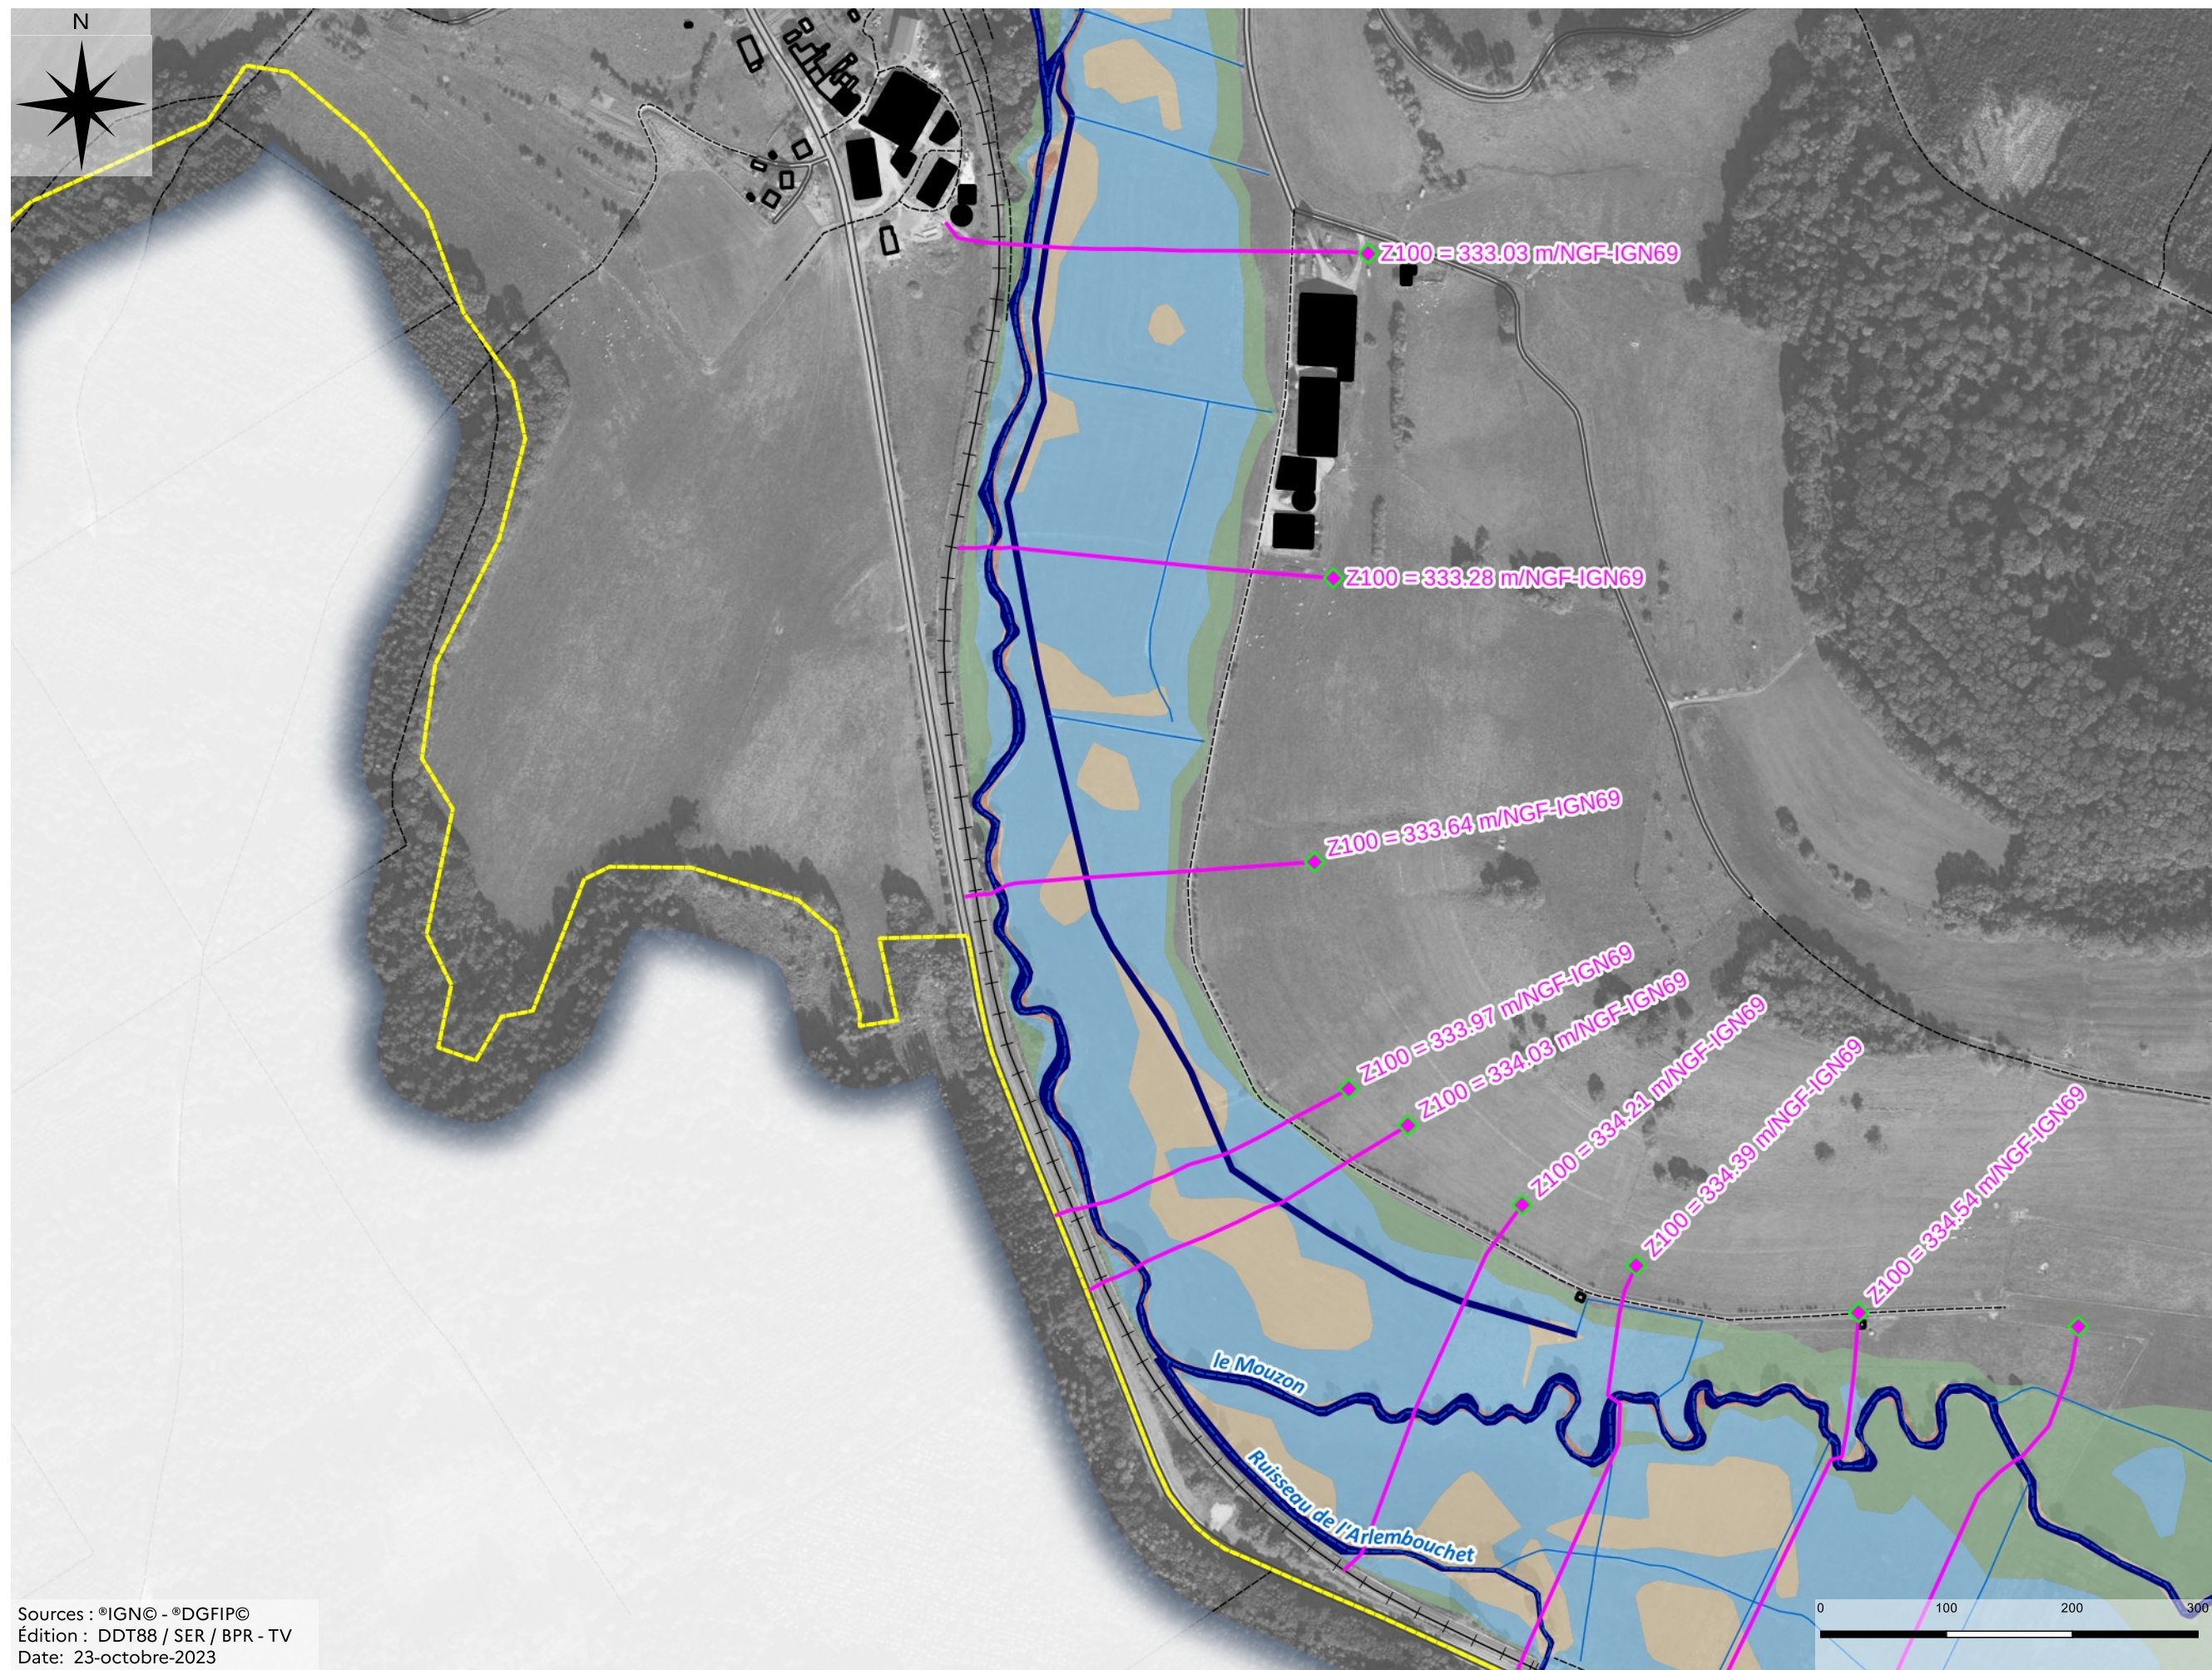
N

Z100 = 333.03 m/NGF-IGN69

Z100 = 333.28 m/NGF-IGN69

Z100 = 333.64 m/NGF-IGN69

Z100 = 333.97 m/NGF-IGN69

Z100 = 334.03 m/NGF-IGN69

Z100 = 334.21 m/NGF-IGN69

Z100 = 334.39 m/NGF-IGN69

Z100 = 334.54 m/NGF-IGN69

le Mouzon

Ruisseau de l'Arlembouchet

Sources : ®IGN© - ®DGFIP©
Édition : DDT88 / SER / BPR - TV
Date: 23-octobre-2023

0 100 200 300